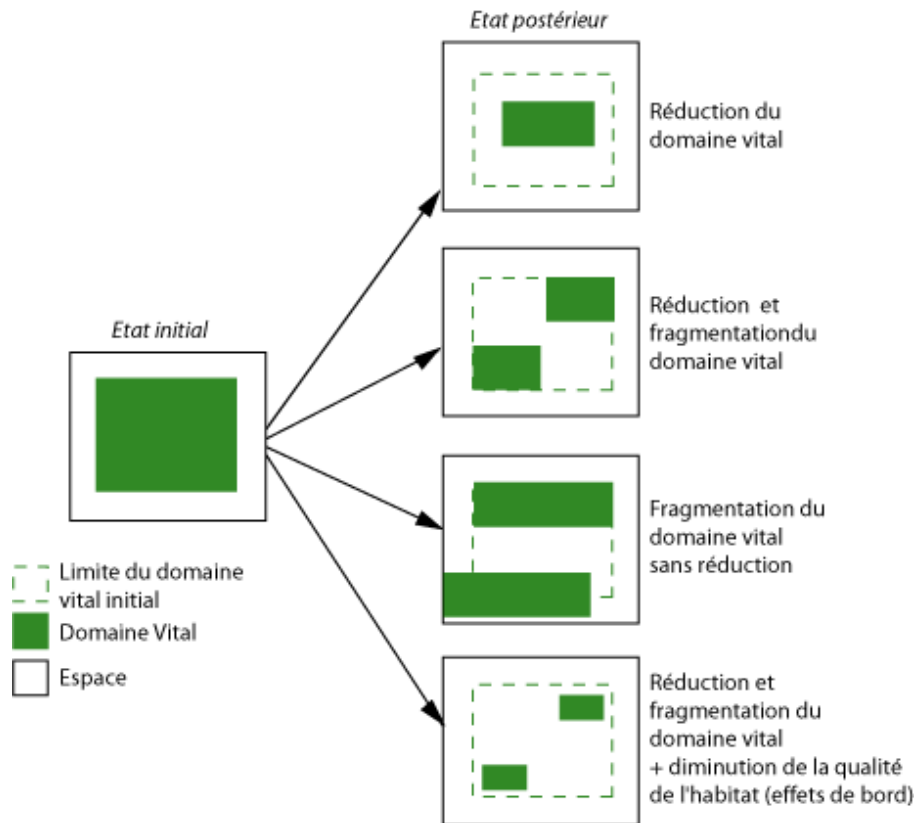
Etat postérieur

Réduction du domaine vital

Réduction et fragmentationdu domaine vital

Fragmentation du domaine vital sans réduction

Réduction et fragmentation du domaine vital + diminution de la qualité de l'habitat (effets de bord)

Etat initial

Limite du domaine vital initial

Domaine Vital

Espace